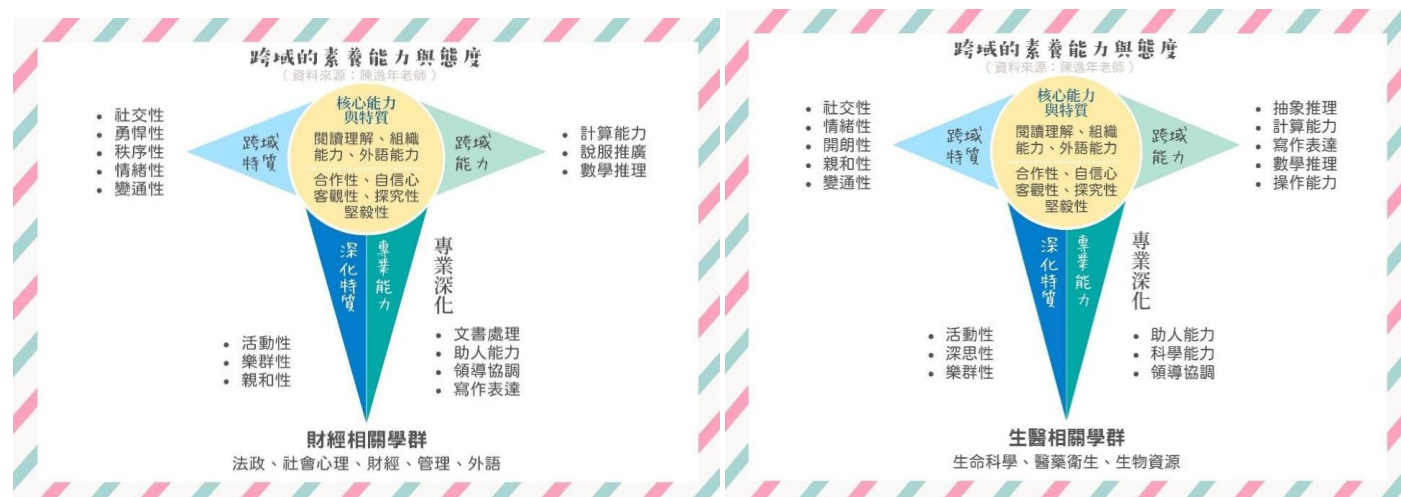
跨域的素養能力與態度
（資料來源：陳逸年老師）

- 社交性
- 勇悍性
- 秩序性
- 情緒性
- 變通性

跨域特質

核心能力與特質
閱讀理解、組織能力、外語能力
合作性、自信心
客觀性、探究性
堅毅性

跨域能力

- 計算能力
- 說服推廣
- 數學推理

深化特質

專業能力

專業深化

- 活動性
- 樂群性
- 親和性

- 文書處理
- 助人能力
- 領導協調
- 寫作表達

財經相關學群
法政、社會心理、財經、管理、外語

跨域的素養能力與態度
（資料來源：陳逸年老師）

- 社交性
- 情緒性
- 開朗性
- 親和性
- 變通性

跨域特質

核心能力與特質
閱讀理解、組織能力、外語能力
合作性、自信心
客觀性、探究性
堅毅性

跨域能力

- 抽象推理
- 計算能力
- 寫作表達
- 數學推理
- 操作能力

深化特質

專業能力

專業深化

- 活動性
- 深思性
- 樂群性

- 助人能力
- 科學能力
- 領導協調

生醫相關學群
生命科學、醫藥衛生、生物資源